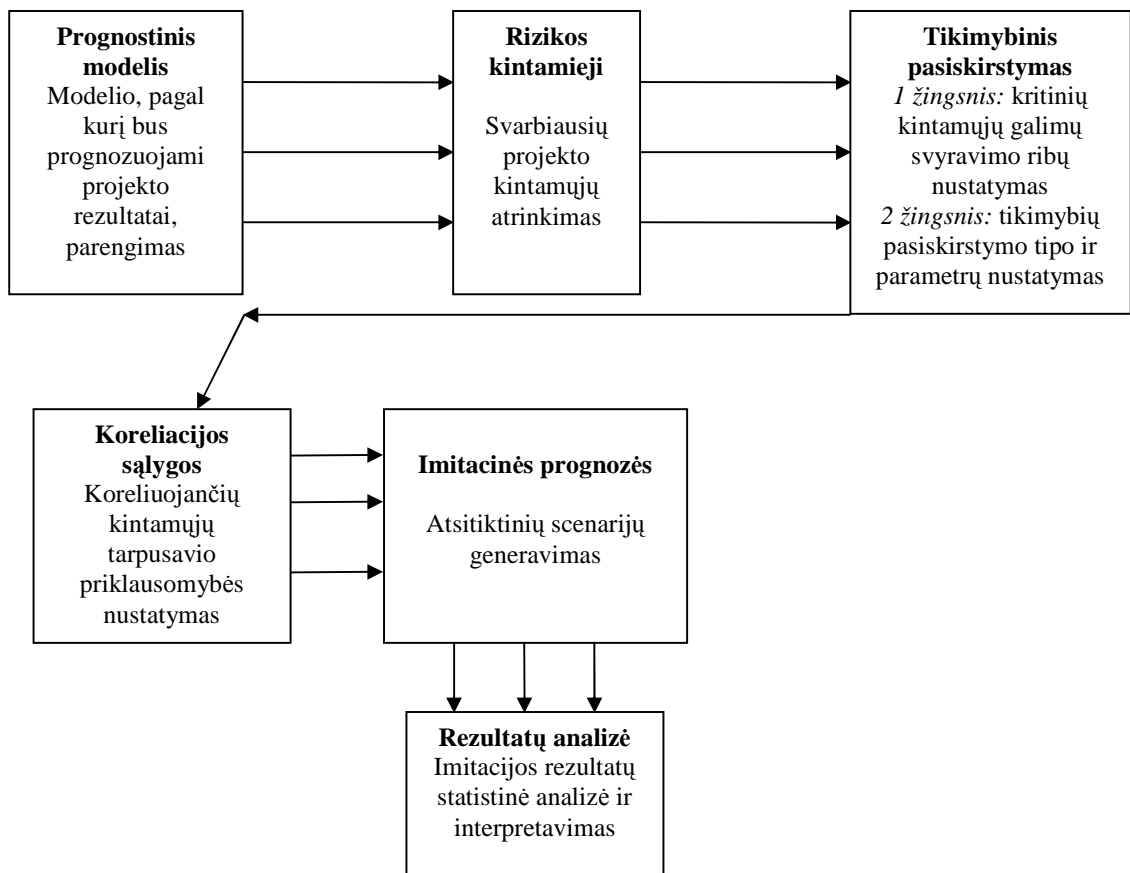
**Prognostinis modelis**
Modelio, pagal kurį bus prognozuojami projekto rezultatai, parengimas

**Rizikos kintamieji**
Svarbiausių projekto kintamųjų atrinkimas

**Tikimybinis pasiskirstymas**
*1 žingsnis:* kritinių kintamųjų galimų svyravimo ribų nustatymas
*2 žingsnis:* tikimybių pasiskirstymo tipo ir parametrų nustatymas

**Koreliacijos sąlygos**
Koreliuojančių kintamųjų tarpusavio priklausomybės nustatymas

**Imitacinės prognozės**
Atsitiktinių scenarijų generavimas

**Rezultatų analizė**
Imitacijos rezultatų statistinė analizė ir interpretavimas